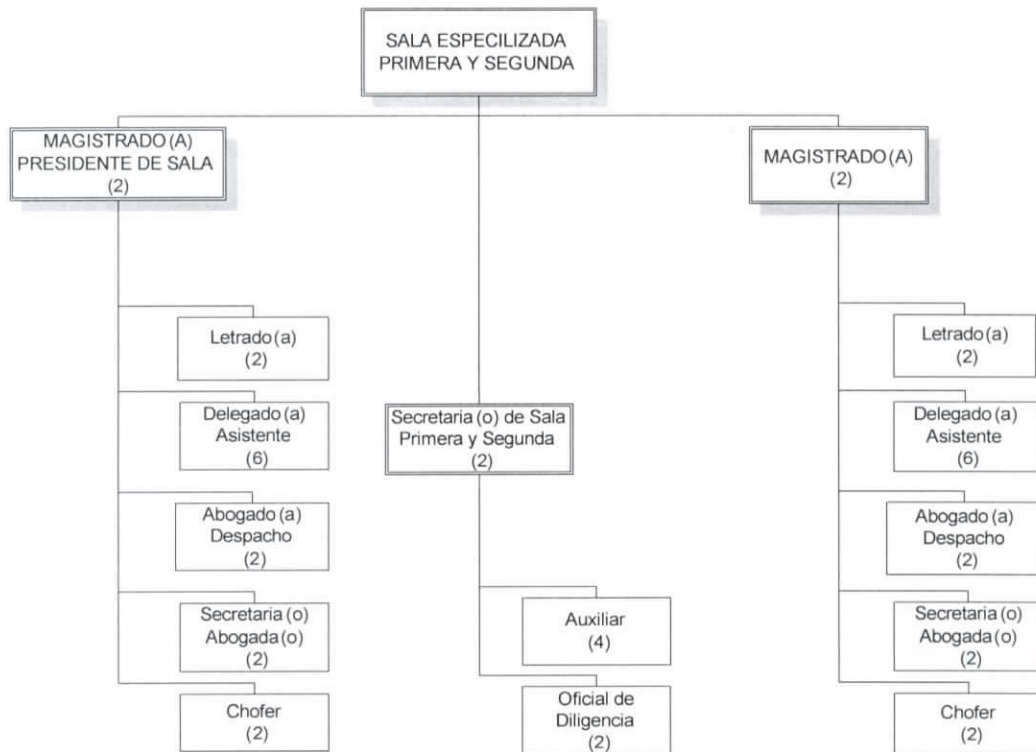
SALA ESPECILIZADA PRIMERA Y SEGUNDA

MAGISTRADO (A) PRESIDENTE DE SALA (2)

Letrado (a) (2)

Delegado (a) Asistente (6)

Abogado (a) Despacho (2)

Secretaria (o) Abogada (o) (2)

Chofer (2)

Secretaria (o) de Sala Primera y Segunda (2)

Auxiliar (4)

Oficial de Diligencia (2)

MAGISTRADO (A) (2)

Letrado (a) (2)

Delegado (a) Asistente (6)

Abogado (a) Despacho (2)

Secretaria (o) Abogada (o) (2)

Chofer (2)